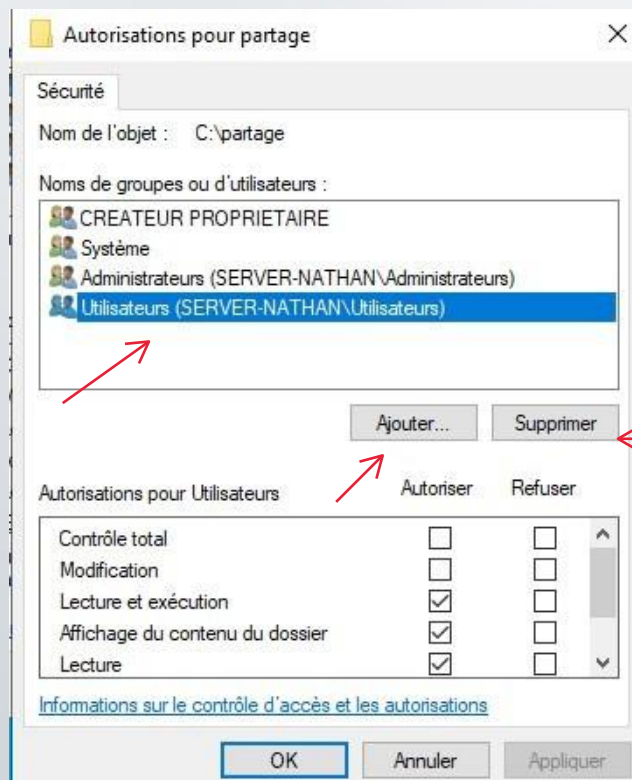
Autorisations pour partage

Sécurité

Nom de l'objet : C:\partage

Noms de groupes ou d'utilisateurs :

CREATEUR PROPRIETAIRE
Système
Administrateurs (SERVER-NATHAN\Administrateurs)
Utilisateurs (SERVER-NATHAN\Utilisateurs)

Ajouter... Supprimer

| Autorisations pour Utilisateurs | Autoriser | Refuser |
|---|---|---|
| Contrôle total | ☐ | ☐ |
| Modification | ☐ | ☐ |
| Lecture et exécution | ☑ | ☐ |
| Affichage du contenu du dossier | ☑ | ☐ |
| Lecture | ☑ | ☐ |

Informations sur le contrôle d'accès et les autorisations

OK Annuler Appliquer